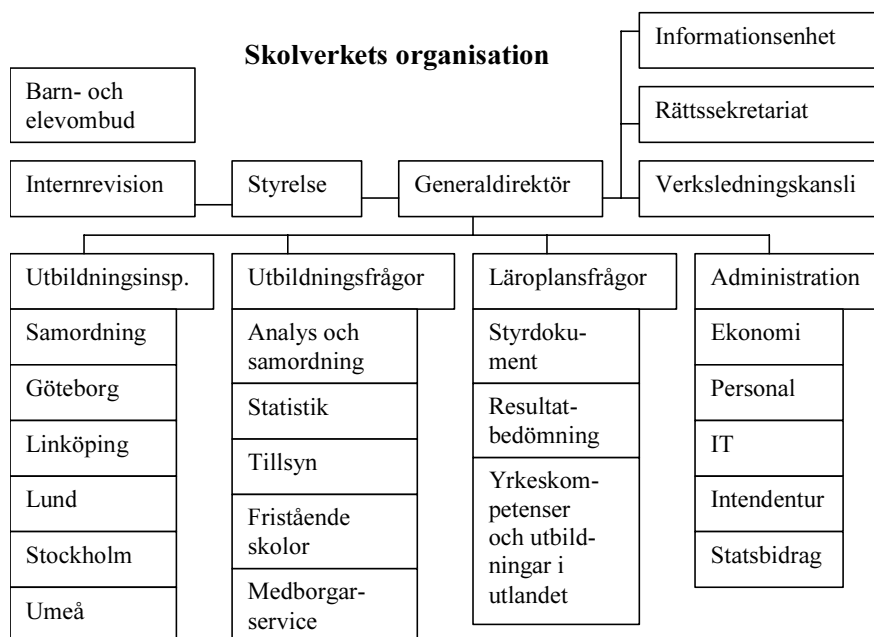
Skolverkets organisation

Barn- och elevombud

Informationsenhet

Rättssekretariat

Internrevision

Styrelse

Generaldirektör

Verksledningskansli

Utbildningsinsp.

Samordning

Göteborg

Linköping

Lund

Stockholm

Umeå

Utbildningsfrågor

Analys och samordning

Statistik

Tillsyn

Fristående skolor

Medborgarservice

Läroplansfrågor

Styrdokument

Resultatbedömning

Yrkeskompetenser och utbildningar i utlandet

Administration

Ekonomi

Personal

IT

Intendentur

Statsbidrag